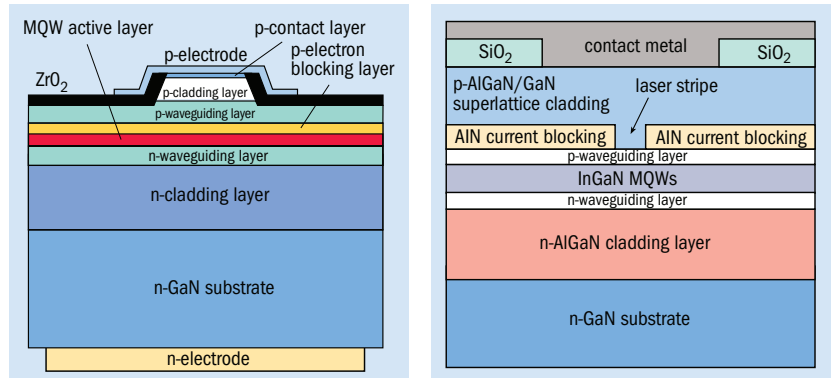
MQW active layer
p-contact layer
p-electrode
p-electron blocking layer
$ZrO_2$
p-cladding layer
p-waveguiding layer
n-waveguiding layer
n-cladding layer
n-GaN substrate
n-electrode

$SiO_2$
contact metal
$SiO_2$
p-AlGaN/GaN superlattice cladding
laser stripe
AIN current blocking
AIN current blocking
p-waveguiding layer
InGaN MQWs
n-waveguiding layer
n-AlGaN cladding layer
n-GaN substrate